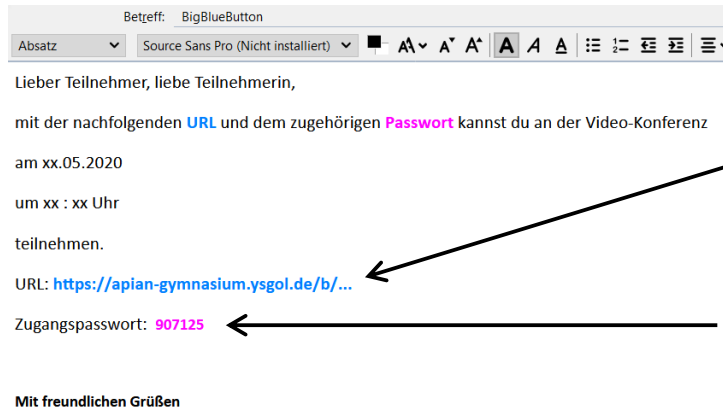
Betreff: BigBlueButton

Absatz
Source Sans Pro (Nicht installiert)

Lieber Teilnehmer, liebe Teilnehmerin,

mit der nachfolgenden URL und dem zugehörigen Passwort kannst du an der Video-Konferenz

am xx.05.2020

um xx : xx Uhr

teilnehmen.

URL: https://apian-gymnasium.ysgol.de/b/...

Zugangspasswort: 907125

Mit freundlichen Grüßen